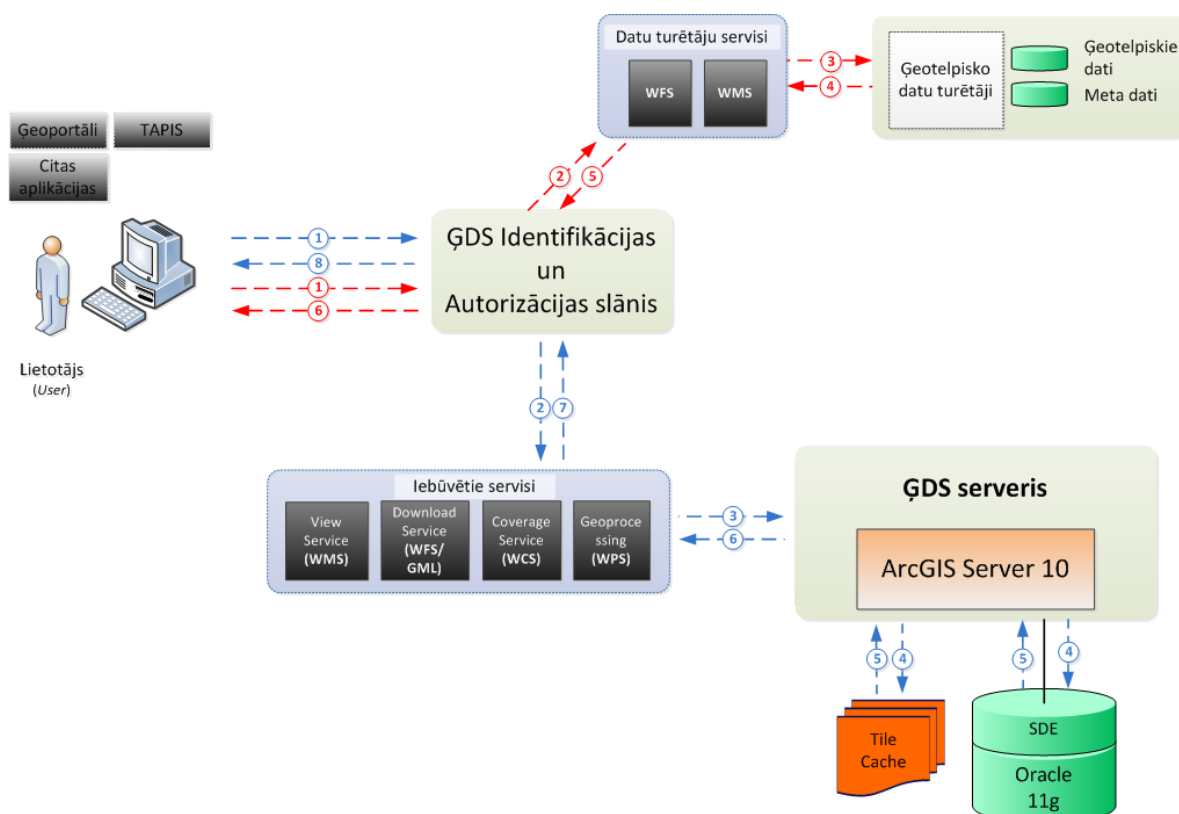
Datu turētāju servisi

WFS

WMS

3

4

Ģeotelpisko datu turētāji

Ģeotelpiskie dati

Meta dati

Ģeoportāli

TAPIS

Citas aplikācijas

2

5

1

8

1

6

ĢDS Identifikācijas un Autorizācijas slānis

Lietotājs (User)

2

7

Iebūvētie servisi

View Service (WMS)

Download Service (WFS/ GML)

Coverage Service (WCS)

Geoprocessing (WPS)

3

6

ĢDS serveris

ArcGIS Server 10

5

4

5

4

Tile Cache

SDE

Oracle 11g